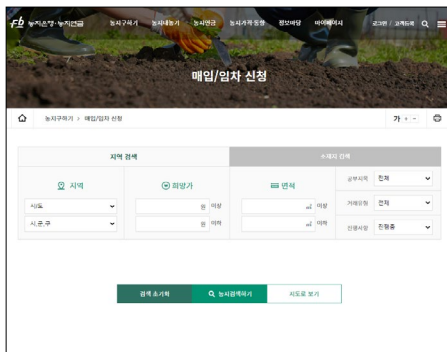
fb 농지은행·농지연금

농지구하기 농지내놓기 농지연금 농지가격동향 정보마당 바이(illegible)

로그인 / 고객등록

매입/임차 신청

농지구하기 > 매입/임차 신청

가 + -

지역 검색

소재지 검색

지역

희망가

면적

시/도

원 이상

㎡ 이상

시,군,구

원 이하

㎡ 이하

공부지목 전체

거래유형 전체

진행사항 진행중

검색 초기화

농지검색하기

지도로 보기